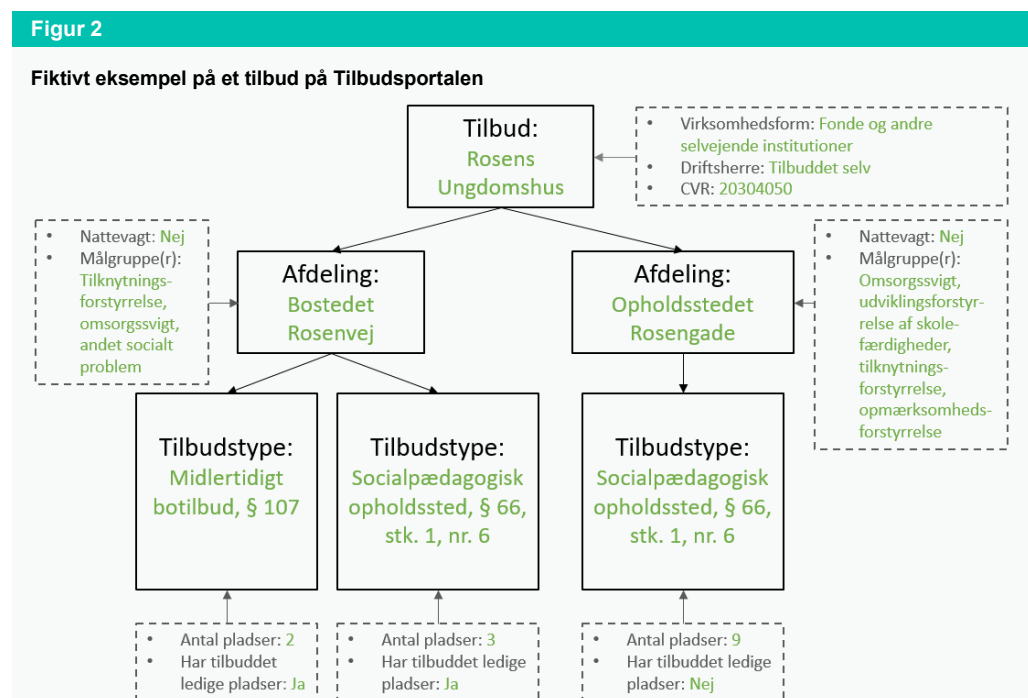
Figur 2

Fiktivt eksempel på et tilbud på Tilbudsportalen

Tilbud: Rosens Ungdomshus

• Virksomhedsform: Fonde og andre selvejende institutioner
• Driftsherre: Tilbuddet selv
• CVR: 20304050

• Nattevagt: Nej
• Målgruppe(r): Tilknytningsforstyrrelse, omsorgssvigt, andet socialt problem

Afdeling: Bostedet Rosenvej

Afdeling: Opholdsstedet Rosengade

• Nattevagt: Nej
• Målgruppe(r): Omsorgssvigt, udviklingsforstyrrelse af skolefærdigheder, tilknytningsforstyrrelse, opmærksomhedsforstyrrelse

Tilbudstype: Midlertidigt botilbud, § 107

Tilbudstype: Socialpædagogisk opholdssted, § 66, stk. 1, nr. 6

Tilbudstype: Socialpædagogisk opholdssted, § 66, stk. 1, nr. 6

• Antal pladser: 2
• Har tilbuddet ledige pladser: Ja

• Antal pladser: 3
• Har tilbuddet ledige pladser: Ja

• Antal pladser: 9
• Har tilbuddet ledige pladser: Nej